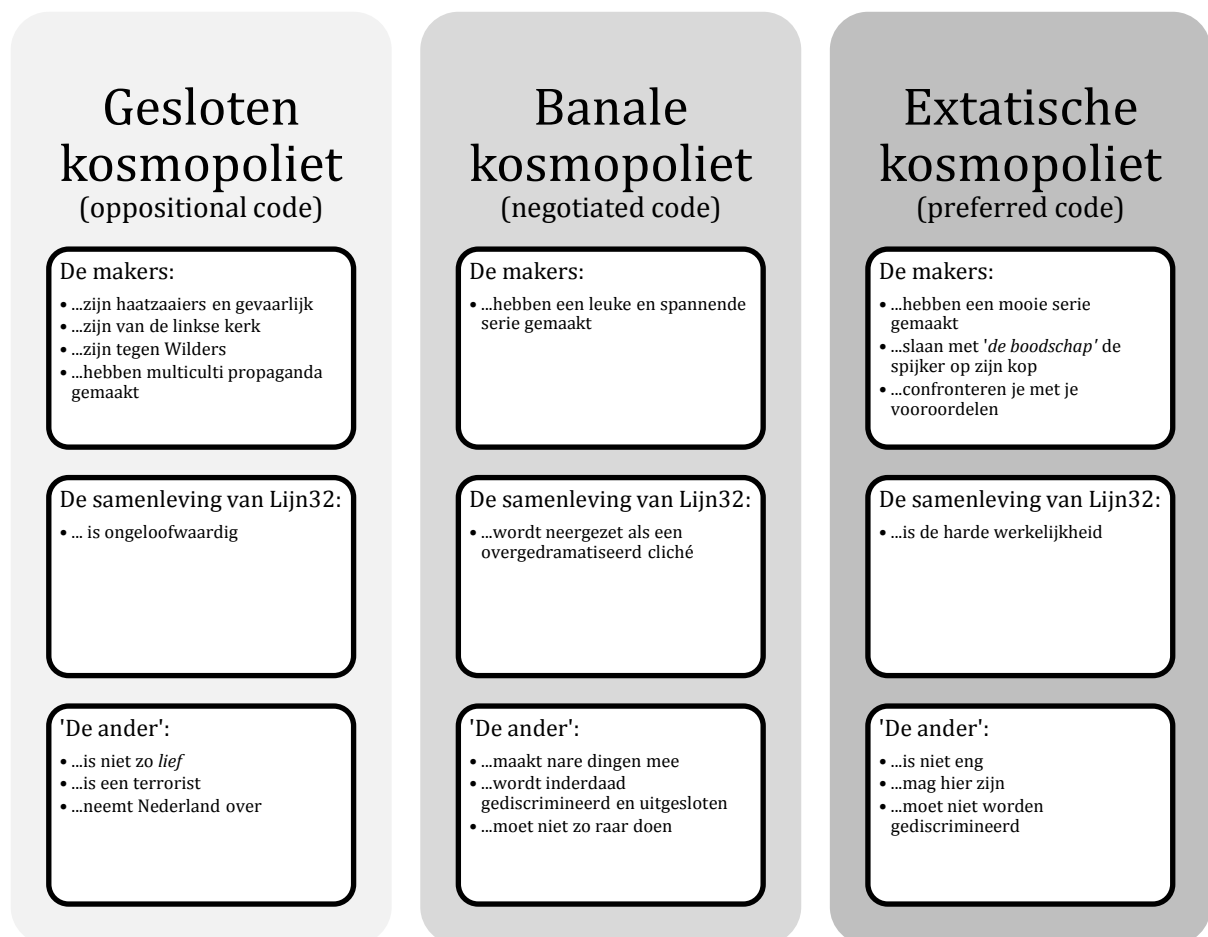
Gesloten kosmopoliet
(oppositional code)

De makers:
• ...zijn haatzaaiers en gevaarlijk
• ...zijn van de linkse kerk
• ...zijn tegen Wilders
• ...hebben multiculti propaganda gemaakt

De samenleving van Lijn32:
• ... is ongeloofwaardig

'De ander':
• ...is niet zo *lief*
• ...is een terrorist
• ...neemt Nederland over

Banale kosmopoliet
(negotiated code)

De makers:
• ...hebben een leuke en spannende serie gemaakt

De samenleving van Lijn32:
• ...wordt neergezet als een overgedramatiseerd cliché

'De ander':
• ...maakt nare dingen mee
• ...wordt inderdaad gediscrimineerd en uitgesloten
• ...moet niet zo raar doen

Extatische kosmopoliet
(preferred code)

De makers:
• ...hebben een mooie serie gemaakt
• ...slaan met '*de boodschap'* de spijker op zijn kop
• ...confronteren je met je vooroordelen

De samenleving van Lijn32:
• ...is de harde werkelijkheid

'De ander':
• ...is niet eng
• ...mag hier zijn
• ...moet niet worden gediscrimineerd